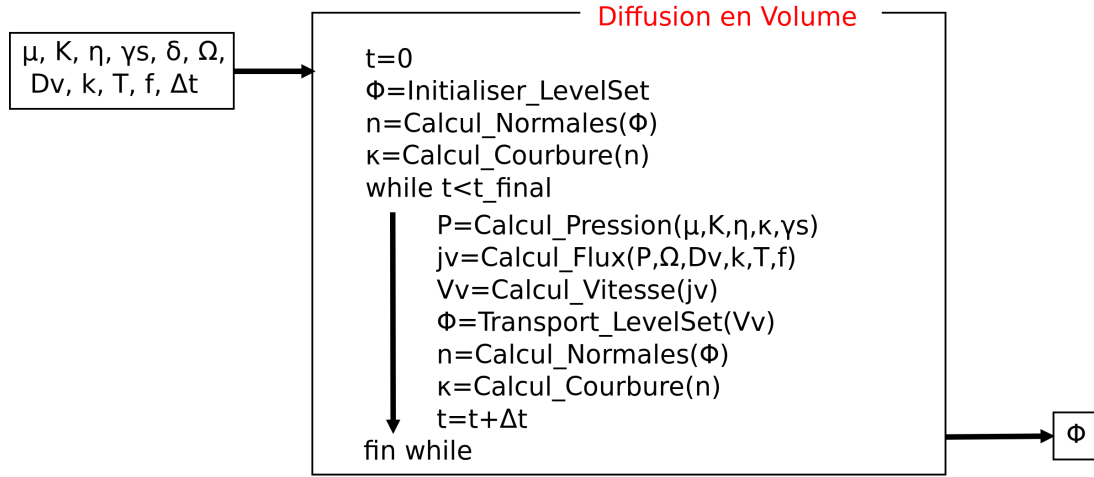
μ, K, η, γs, δ, Ω, Dv, k, T, f, Δt

Diffusion en Volume

t=0
Φ=Initialiser_LevelSet
n=Calcul_Normales(Φ)
κ=Calcul_Courbure(n)
while t<t_final
P=Calcul_Pression(μ,K,η,κ,γs)
jv=Calcul_Flux(P,Ω,Dv,k,T,f)
Vv=Calcul_Vitesse(jv)
Φ=Transport_LevelSet(Vv)
n=Calcul_Normales(Φ)
κ=Calcul_Courbure(n)
t=t+Δt
fin while

Φ